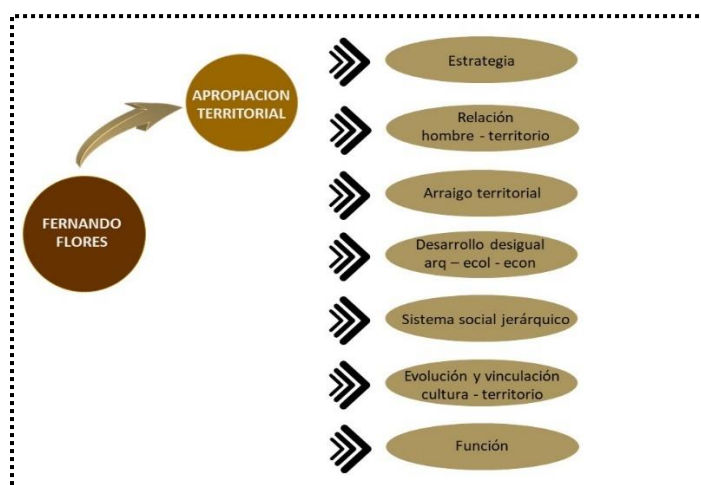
FERNANDO FLORES

APROPIACION TERRITORIAL

Estrategia

Relación hombre - territorio

Arraigo territorial

Desarrollo desigual arq – ecol - econ

Sistema social jerárquico

Evolución y vinculación cultura - territorio

Función